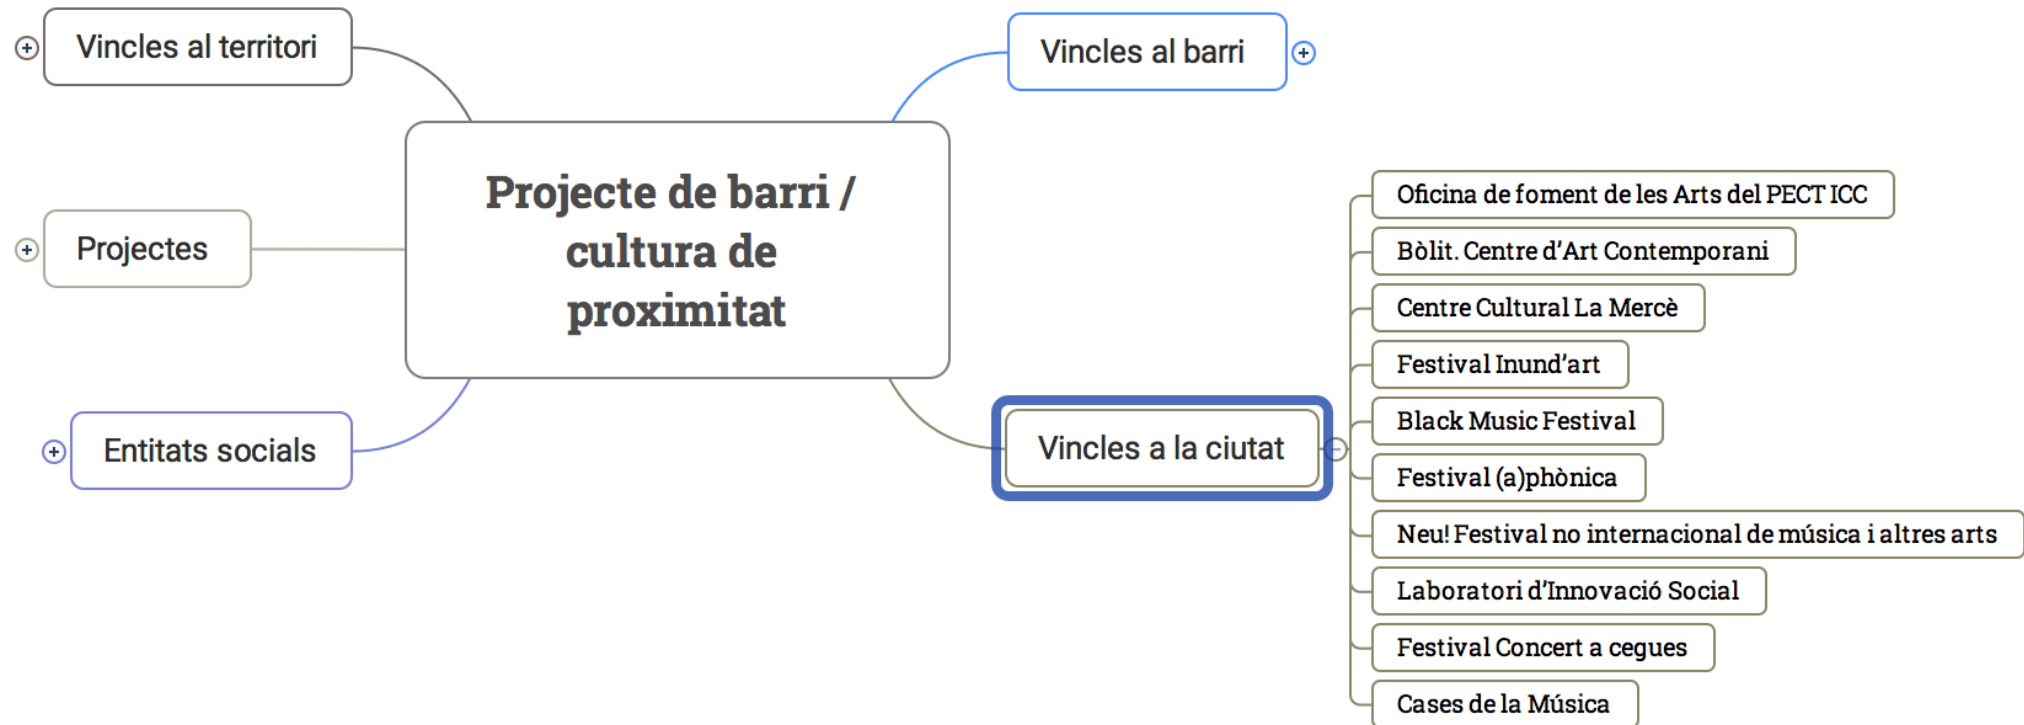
Vincles al territori

Projectes

Entitats socials

Projecte de barri / cultura de proximitat

Vincles al barri

Vincles a la ciutat

Oficina de foment de les Arts del PECT ICC

Bòlit. Centre d'Art Contemporani

Centre Cultural La Mercè

Festival Inund'art

Black Music Festival

Festival (a)phònica

Neu! Festival no internacional de música i altres arts

Laboratori d'Innovació Social

Festival Concert a cegues

Cases de la Música